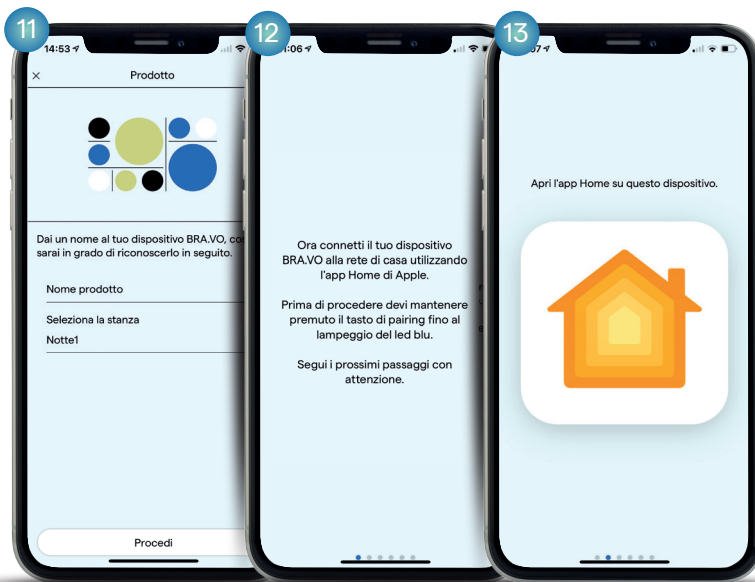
11

14:53

×

Prodotto

Dai un nome al tuo dispositivo BRA.VO, co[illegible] sarai in grado di riconoscerlo in seguito.

Nome prodotto

Seleziona la stanza

Notte1

Procedi

12

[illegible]:06

Ora connetti il tuo dispositivo BRA.VO alla rete di casa utilizzando l'app Home di Apple.

Prima di procedere devi mantenere premuto il tasto di pairing fino al lampeggio del led blu.

Segui i prossimi passaggi con attenzione.

13

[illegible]07

Apri l'app Home su questo dispositivo.